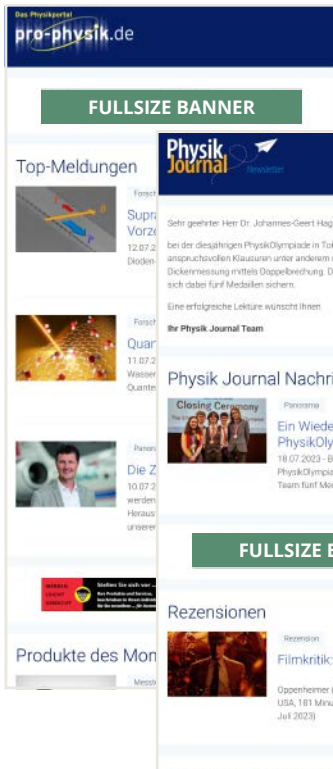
Das Physikportal
pro-physik.de

FULLSIZE BANNER

Top-Meldungen

Forsch
Supra
Vorze
12.07.2
Dioden-

Forsch
Quar
11.07.2
Wasser
Quante

Panora
Die Z
10.07.2
werden
Heraus
unserer

Stellen Sie sich vor ...

Produkte des Mon

Messt

Physik Journal
Newsletter

Sehr geehrter Herr Dr. Johannes-Geert Hag

bei der diesjährigen PhysikOlympiade in Tok anspruchsvollen Klausuren unter anderem Dickenmessung mittels Doppelbrechung. D sich dabei fünf Medaillen sichern.

Eine erfolgreiche Lektüre wünscht Ihnen

Ihr Physik Journal Team

Physik Journal Nachri

Closing Ceremony

Panorama
Ein Wiede
PhysikOly
18.07.2023 - B
PhysikOlympia
Team fünf Me

FULLSIZE B

Rezensionen

Rezension
Filmkritik:

Oppenheimer (
USA, 181 Minu
Juli 2023)